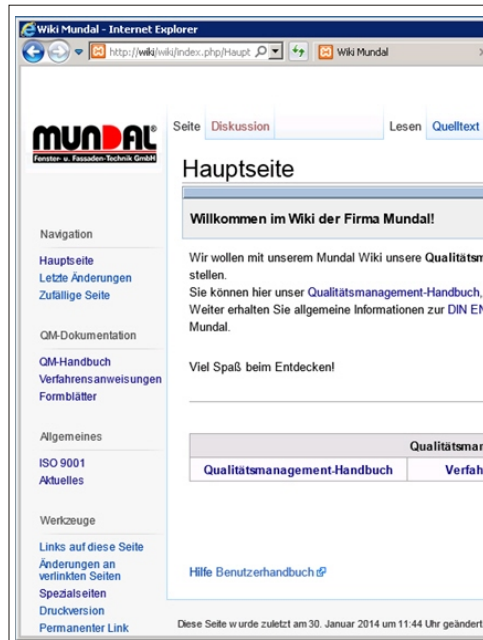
Wiki Mundal - Internet Explorer

http://wiki/wiki/index.php/Haupt

Wiki Mundal

MUNDAL®
Fenster- u. Fassaden-Technik GmbH

Seite Diskussion

Lesen Quelltext

Hauptseite

Willkommen im Wiki der Firma Mundal!

Wir wollen mit unserem Mundal Wiki unsere Qualitätsm
stellen.
Sie können hier unser Qualitätsmanagement-Handbuch,
Weiter erhalten Sie allgemeine Informationen zur DIN EN
Mundal.

Viel Spaß beim Entdecken!

Navigation

Hauptseite
Letzte Änderungen
Zufällige Seite

QM-Dokumentation

QM-Handbuch
Verfahrensanweisungen
Formblätter

Allgemeines

ISO 9001
Aktuelles

Werkzeuge

Links auf diese Seite
Änderungen an verlinkten Seiten
Spezialseiten
Druckversion
Permanenter Link

| Qualitätsmar | |
|---|---|
| Qualitätsmanagement-Handbuch | Verfah |

Hilfe Benutzerhandbuch

Diese Seite wurde zuletzt am 30. Januar 2014 um 11:44 Uhr geändert